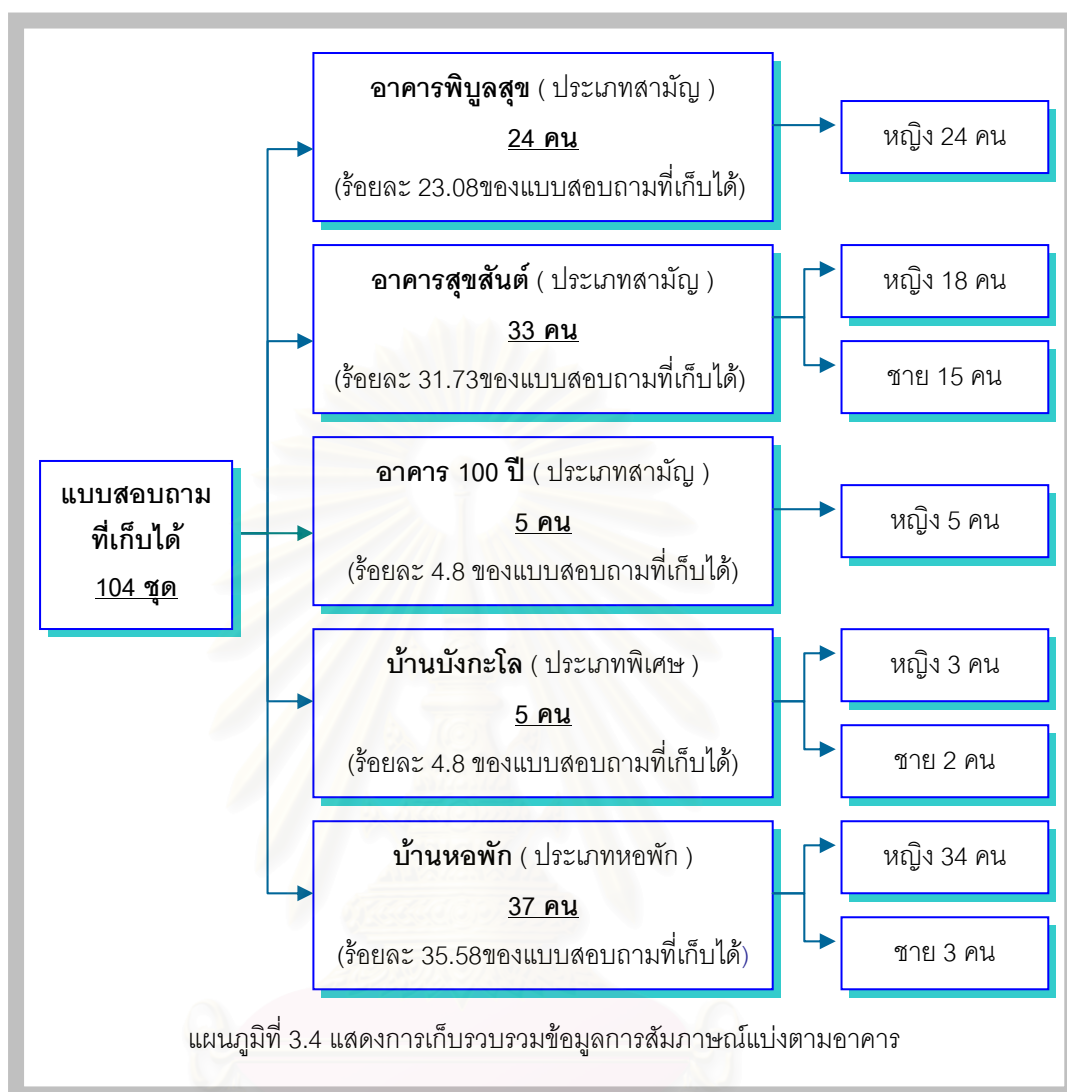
แบบสอบถามที่เก็บได้
104 ชุด

อาคารพิบูลสุข ( ประเภทสามัญ )
24 คน
(ร้อยละ 23.08ของแบบสอบถามที่เก็บได้)

หญิง 24 คน

อาคารสุขสันต์ ( ประเภทสามัญ )
33 คน
(ร้อยละ 31.73ของแบบสอบถามที่เก็บได้)

หญิง 18 คน

ชาย 15 คน

อาคาร 100 ปี ( ประเภทสามัญ )
5 คน
(ร้อยละ 4.8 ของแบบสอบถามที่เก็บได้)

หญิง 5 คน

บ้านบังกะโล ( ประเภทพิเศษ )
5 คน
(ร้อยละ 4.8 ของแบบสอบถามที่เก็บได้)

หญิง 3 คน

ชาย 2 คน

บ้านหอพัก ( ประเภทหอพัก )
37 คน
(ร้อยละ 35.58ของแบบสอบถามที่เก็บได้)

หญิง 34 คน

ชาย 3 คน

แผนภูมิที่ 3.4 แสดงการเก็บรวบรวมข้อมูลการสัมภาษณ์แบ่งตามอาคาร